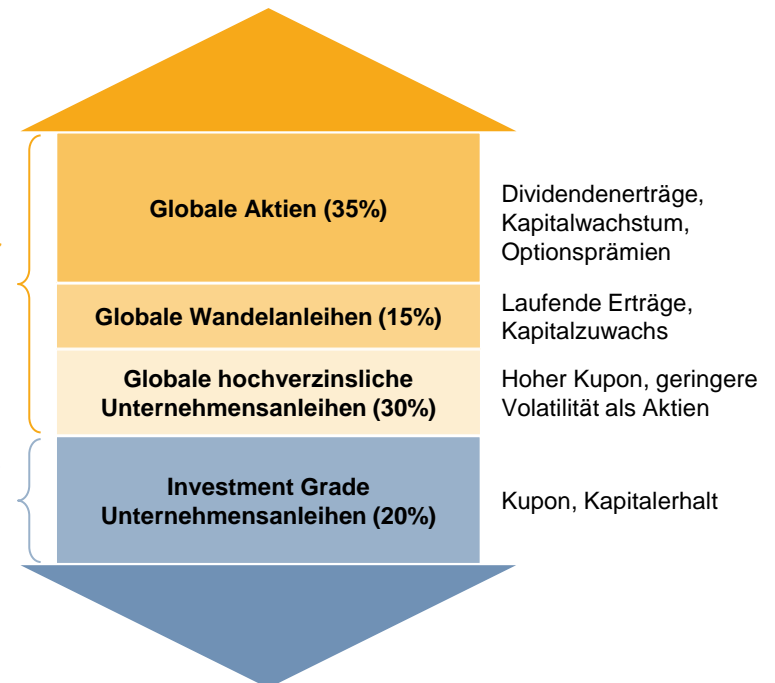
Globale Aktien (35%)

Dividendenerträge, Kapitalwachstum, Optionsprämien

Globale Wandelanleihen (15%)

Laufende Erträge, Kapitalzuwachs

Globale hochverzinsliche Unternehmensanleihen (30%)

Hoher Kupon, geringere Volatilität als Aktien

Investment Grade Unternehmensanleihen (20%)

Kupon, Kapitalerhalt